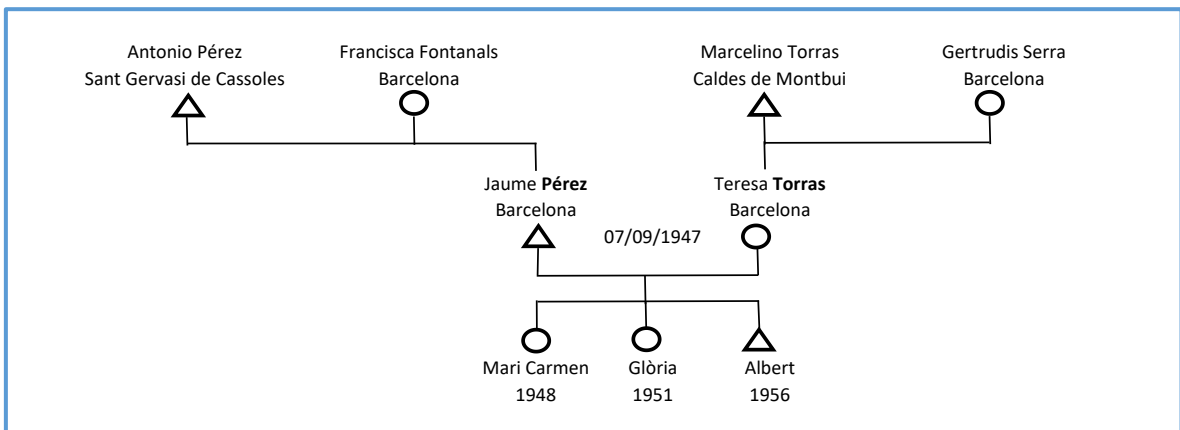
Antonio Pérez
Sant Gervasi de Cassoles

Francisca Fontanals
Barcelona

Marcelino Torras
Caldes de Montbui

Gertrudis Serra
Barcelona

Jaume **Pérez**
Barcelona

Teresa **Torras**
Barcelona

07/09/1947

Mari Carmen
1948

Glòria
1951

Albert
1956